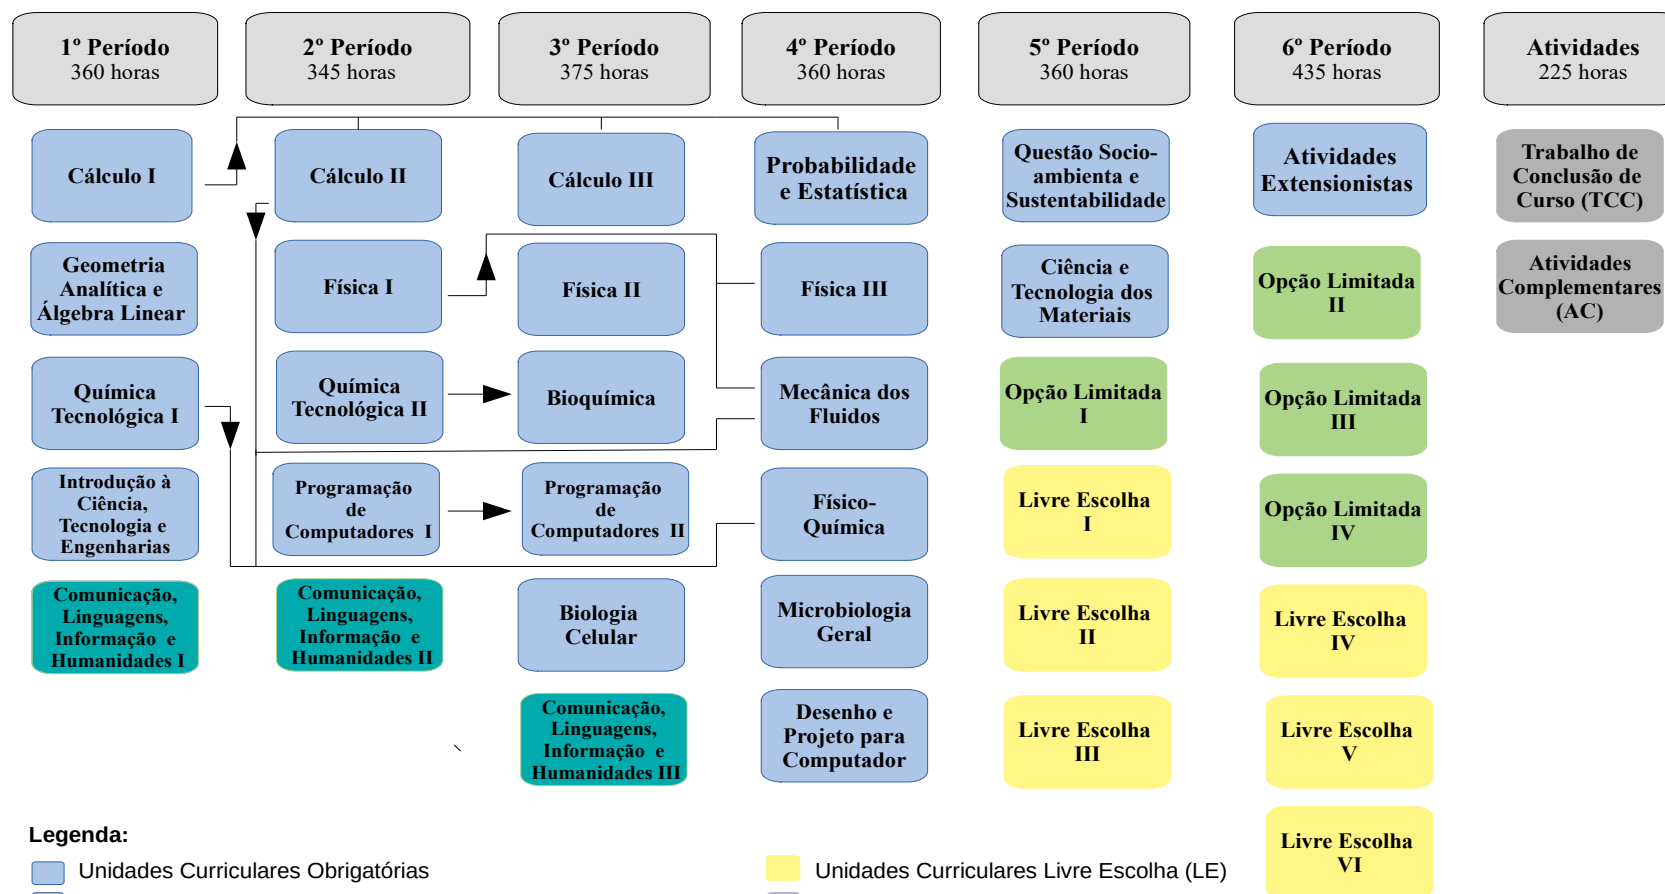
1º Período
360 horas

2º Período
345 horas

3º Período
375 horas

4º Período
360 horas

5º Período
360 horas

6º Período
435 horas

Atividades
225 horas

Cálculo I

Cálculo II

Cálculo III

Probabilidade e Estatística

Questão Socioambienta e Sustentabilidade

Atividades Extensionistas

Trabalho de Conclusão de Curso (TCC)

Geometria Analítica e Álgebra Linear

Física I

Física II

Física III

Ciência e Tecnologia dos Materiais

Opção Limitada II

Atividades Complementares (AC)

Química Tecnológica I

Química Tecnológica II

Bioquímica

Mecânica dos Fluidos

Opção Limitada I

Opção Limitada III

Introdução à Ciência, Tecnologia e Engenharias

Programação de Computadores I

Programação de Computadores II

Físico-Química

Livre Escolha I

Opção Limitada IV

Comunicação, Linguagens, Informação e Humanidades I

Comunicação, Linguagens, Informação e Humanidades II

Biologia Celular

Microbiologia Geral

Livre Escolha II

Livre Escolha IV

Comunicação, Linguagens, Informação e Humanidades III

Desenho e Projeto para Computador

Livre Escolha III

Livre Escolha V

Livre Escolha VI

Legenda:
Unidades Curriculares Obrigatórias
Unidades Curriculares Livre Escolha (LE)